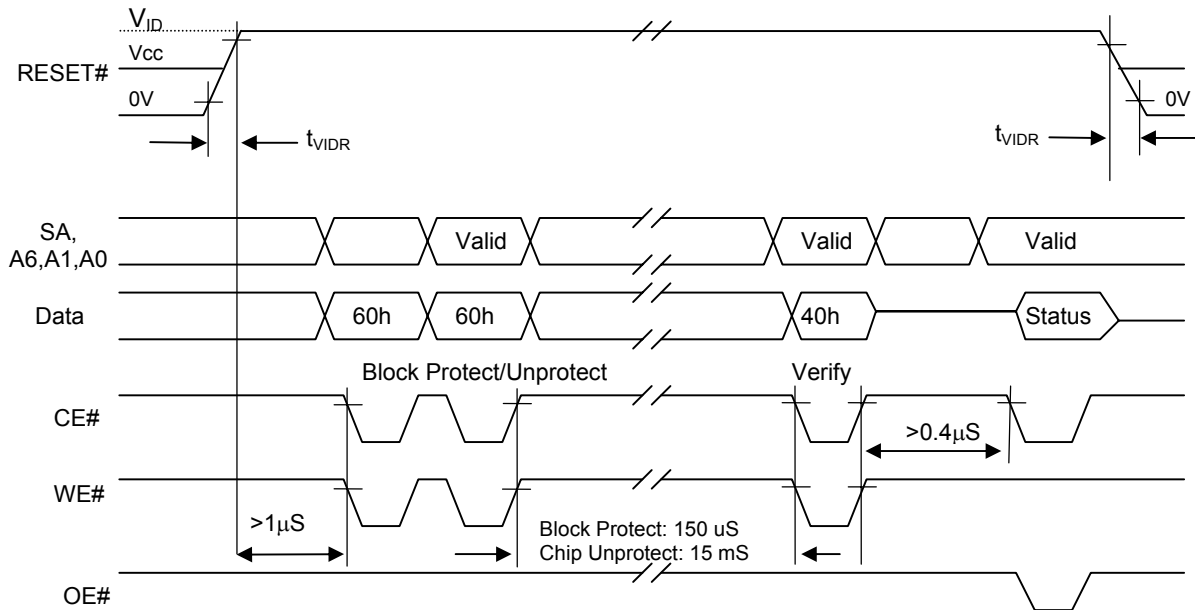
$V_{ID}$
Vcc
RESET#
0V
$t_{VIDR}$
$t_{VIDR}$
0V
SA, A6,A1,A0
Valid
Valid
Valid
Data
60h
60h
40h
Status
Block Protect/Unprotect
Verify
CE#
>0.4µS
WE#
>1µS
Block Protect: 150 uS
Chip Unprotect: 15 mS
OE#